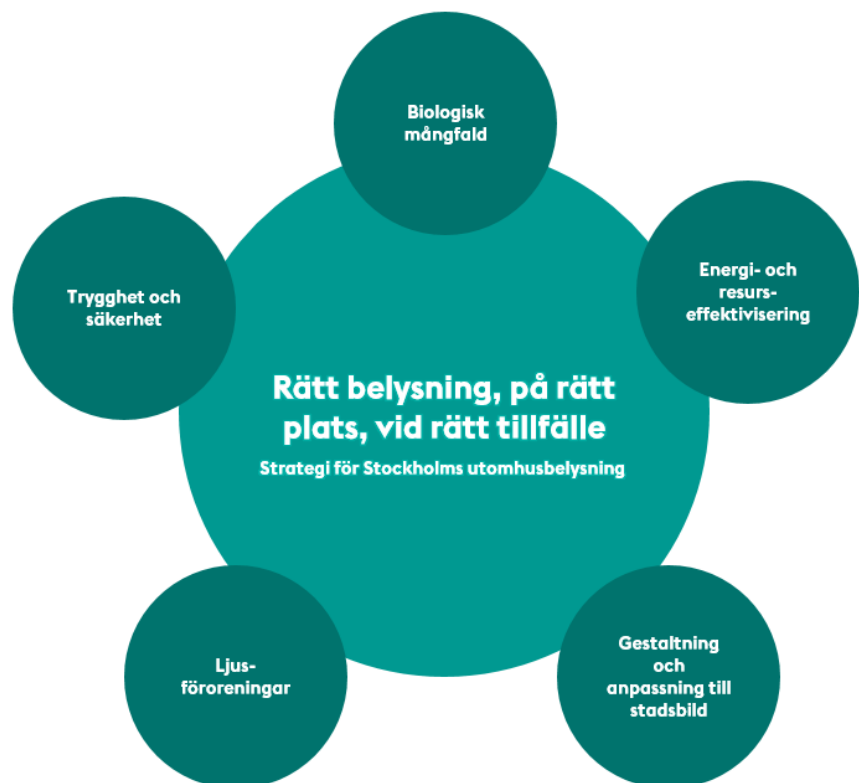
Biologisk mångfald

Trygghet och säkerhet

Energi- och resurs-effektivisering

Rätt belysning, på rätt plats, vid rätt tillfälle

Strategi för Stockholms utomhusbelysning

Ljus-föroreningar

Gestaltning och anpassning till stadsbild